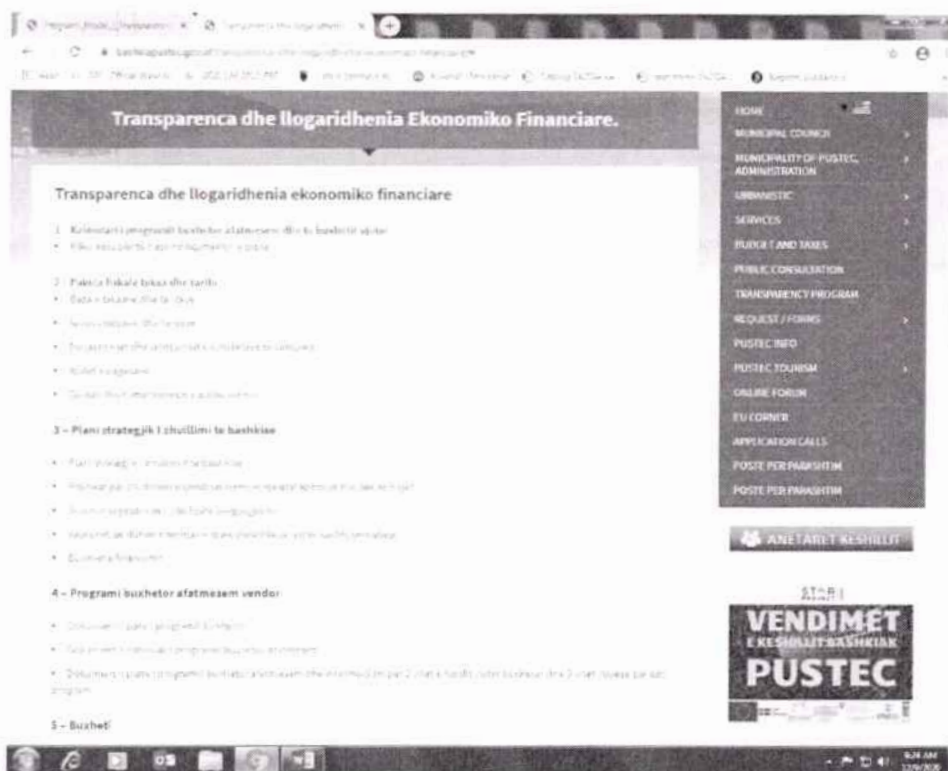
Transparenca dhe llogaridhenia Ekonomiko Financiare.

Transparenca dhe llogaridhenia ekonomiko financiare

1 – Kalendari i programit buxhetor afatmesem dhe te buxhetit vjetor
• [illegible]

2 – Paketa fiskale taksa dhe tarifa
• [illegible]
• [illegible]
• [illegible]
• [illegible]
• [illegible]

3 – Plani strategjik i zhvillimit te bashkise
• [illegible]
• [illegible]
• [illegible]
• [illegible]
• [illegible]

4 – Programi buxhetor afatmesem vendor
• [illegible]
• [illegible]
• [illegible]

5 – Buxheti

HOME
MUNICIPAL COUNCIL
MUNICIPALITY OF PUSTEC, ADMINISTRATION
URBANISTIC
SERVICES
BUDGET AND TAXES
PUBLIC CONSULTATION
TRANSPARENCY PROGRAM
REQUEST / FORMS
PUSTEC INFO
PUSTEC TOURISM
ONLINE FORUM
EU CORNER
APPLICATION CALLS
POSTE PER PARASHTIM
POSTE PER PARASHTIM

ANETARET KESHILLIT

STAR 1
VENDIMET
E KESHILLIT BASHKIAK
PUSTEC